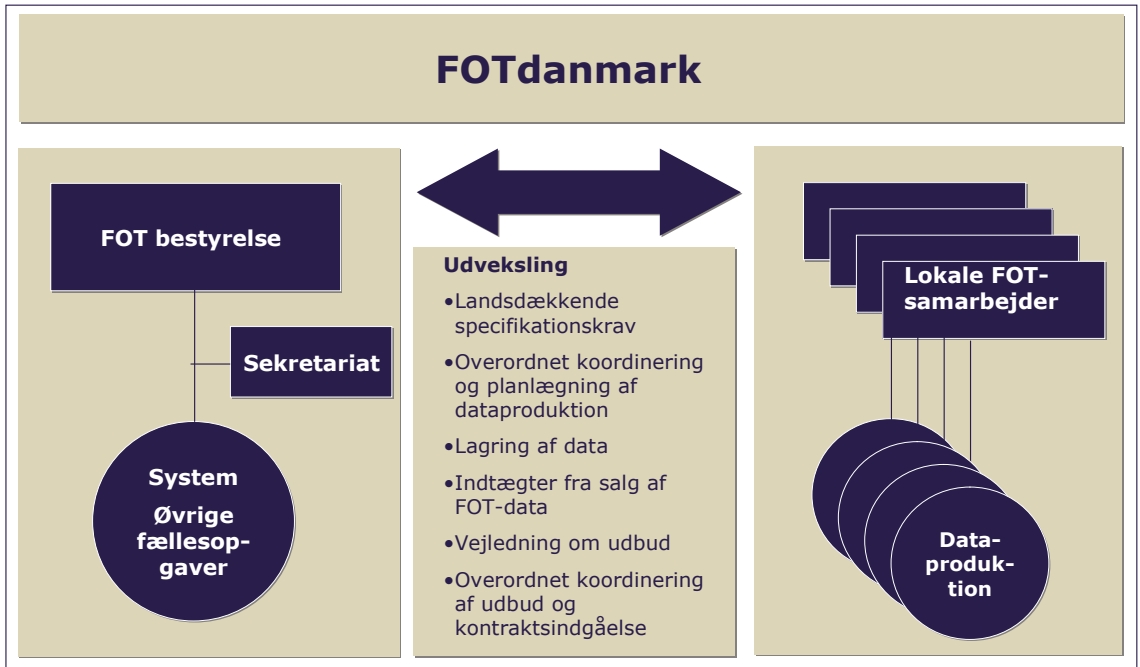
FOTdanmark

FOT bestyrelse

Sekretariat

System
Øvrige fællesopgaver

Udveksling
•Landsdækkende specifikationskrav
•Overordnet koordinering og planlægning af dataproduktion
•Lagring af data
•Indtægter fra salg af FOT-data
•Vejledning om udbud
•Overordnet koordinering af udbud og kontraktsindgåelse

Lokale FOT-samarbejder

Dataproduktion